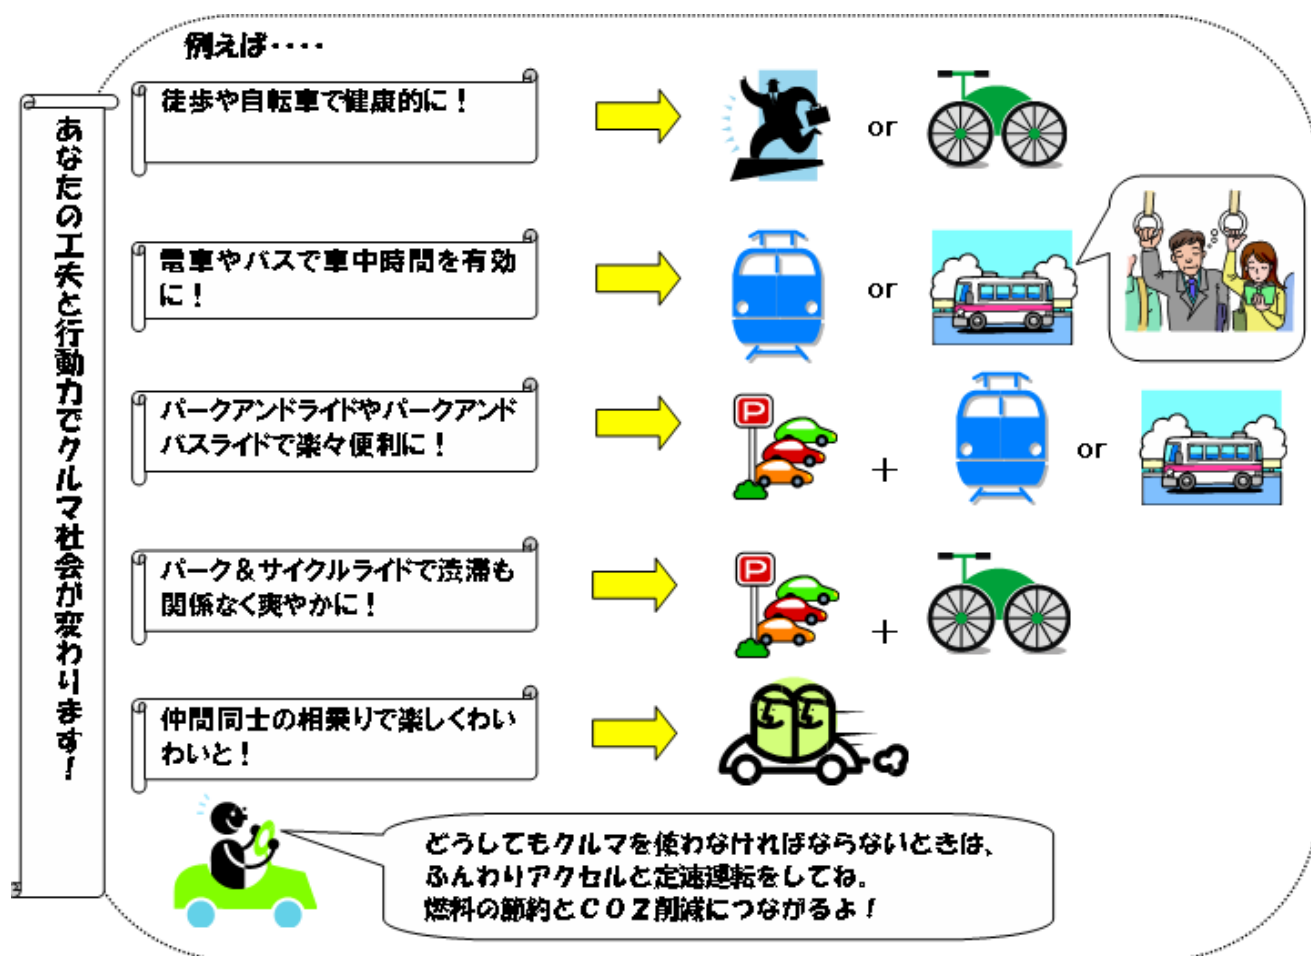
あなたの工夫と行動力でクルマ社会が変わります！

例えば・・・・

徒歩や自転車で健康的に！

or

電車やバスで車中時間を有効に！

or

パークアンドライドやパークアンドバスライドで楽々便利に！

+

or

パーク＆サイクルライドで渋滞も関係なく爽やかに！

+

仲間同士の相乗りで楽しくわいわいと！

どうしてもクルマを使わなければならないときは、ふんわりアクセルと定速運転をしてね。燃料の節約とＣＯ２削減につながるよ！